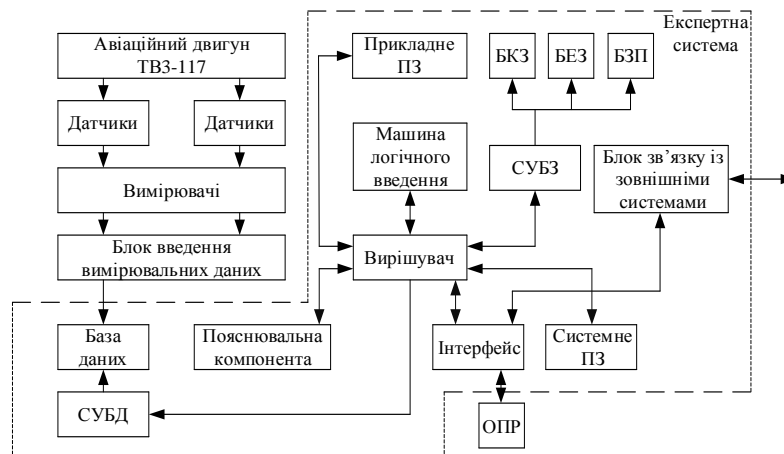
Експертна система

Авіаційний двигун ТВ3-117

Датчики

Датчики

Вимірювачі

Блок введення вимірювальних даних

Прикладне ПЗ

БКЗ

БЕЗ

БЗП

Машина логічного введення

СУБЗ

Блок зв'язку із зовнішніми системами

Вирішувач

База даних

Пояснювальна компонента

Інтерфейс

Системне ПЗ

СУБД

ОПР